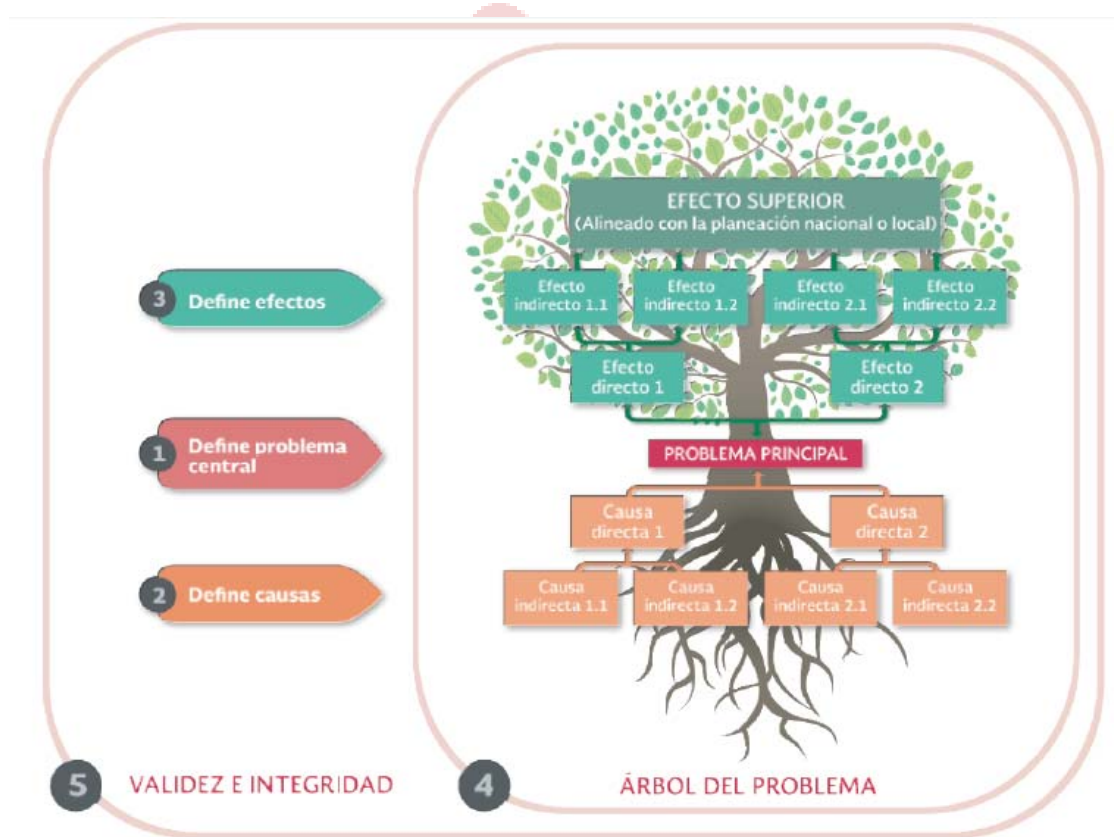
3 Define efectos

1 Define problema central

2 Define causas

EFECTO SUPERIOR
(Alineado con la planeación nacional o local)

Efecto indirecto 1.1

Efecto indirecto 1.2

Efecto indirecto 2.1

Efecto indirecto 2.2

Efecto directo 1

Efecto directo 2

PROBLEMA PRINCIPAL

Causa directa 1

Causa directa 2

Causa indirecta 1.1

Causa indirecta 1.2

Causa indirecta 2.1

Causa indirecta 2.2

5 VALIDEZ E INTEGRIDAD

4 ÁRBOL DEL PROBLEMA